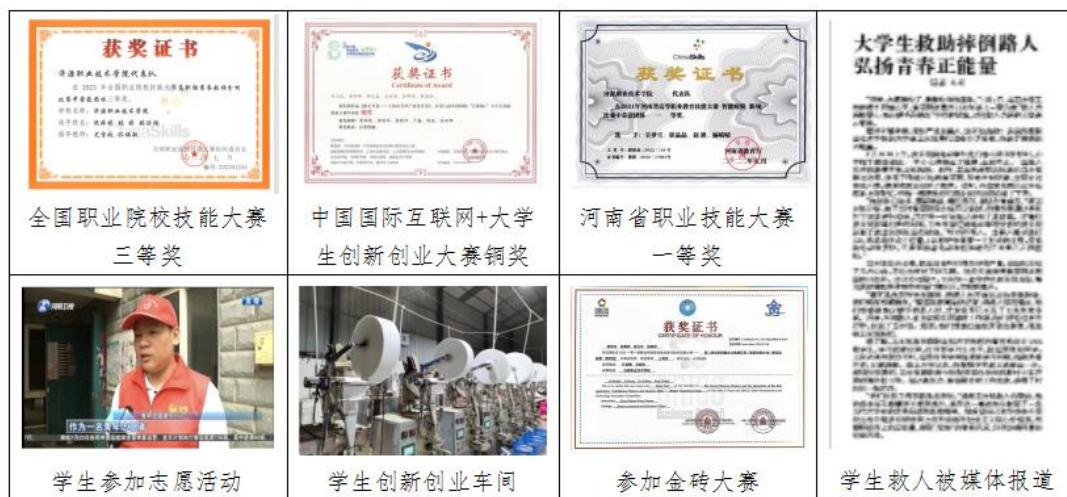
| 获奖证书 | 获奖证书 Certificate of Award | ChinaSkills 获奖证书 | 大学生救助摔倒路人 弘扬青春正能量 |
|---|---|---|---|
| 全国职业院校技能大赛三等奖 | 中国国际互联网+大学生创新创业大赛铜奖 | 河南省职业技能大赛一等奖 | |
| 河南卫视 作为一名青年志愿者 | | 获奖证书 CERTIFICATE OF HONOUR | |
| 学生参加志愿活动 | 学生创新创业车间 | 参加金砖大赛 | 学生救人被媒体报道 |